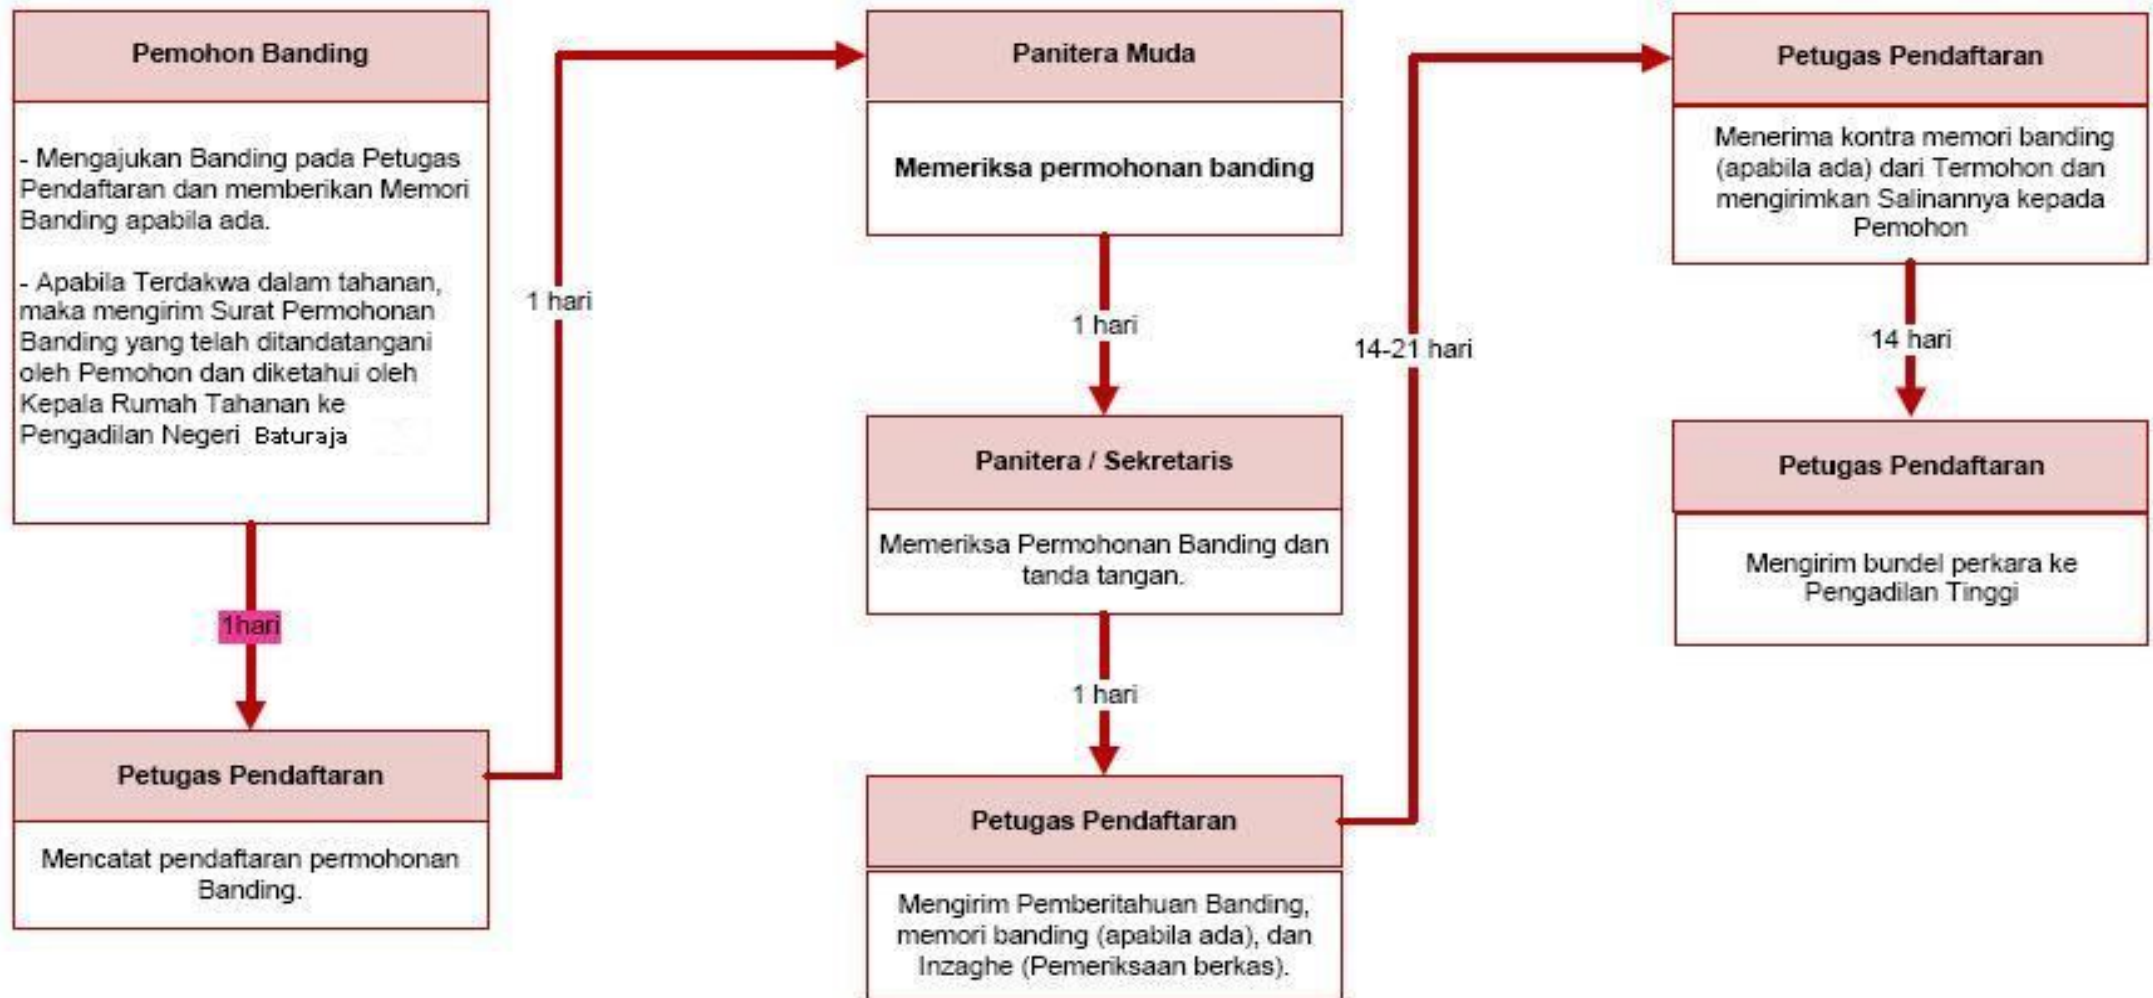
Pemohon Banding

- Mengajukan Banding pada Petugas Pendaftaran dan memberikan Memori Banding apabila ada.

- Apabila Terdakwa dalam tahanan, maka mengirim Surat Permohonan Banding yang telah ditandatangani oleh Pemohon dan diketahui oleh Kepala Rumah Tahanan ke Pengadilan Negeri Baturaja

1hari

Petugas Pendaftaran

Mencatat pendaftaran permohonan Banding.

1 hari

Panitera Muda

Memeriksa permohonan banding

1 hari

Panitera / Sekretaris

Memeriksa Permohonan Banding dan tanda tangan.

1 hari

Petugas Pendaftaran

Mengirim Pemberitahuan Banding, memori banding (apabila ada), dan Inzaghe (Pemeriksaan berkas).

14-21 hari

Petugas Pendaftaran

Menerima kontra memori banding (apabila ada) dari Termohon dan mengirimkan Salinannya kepada Pemohon

14 hari

Petugas Pendaftaran

Mengirim bundel perkara ke Pengadilan Tinggi